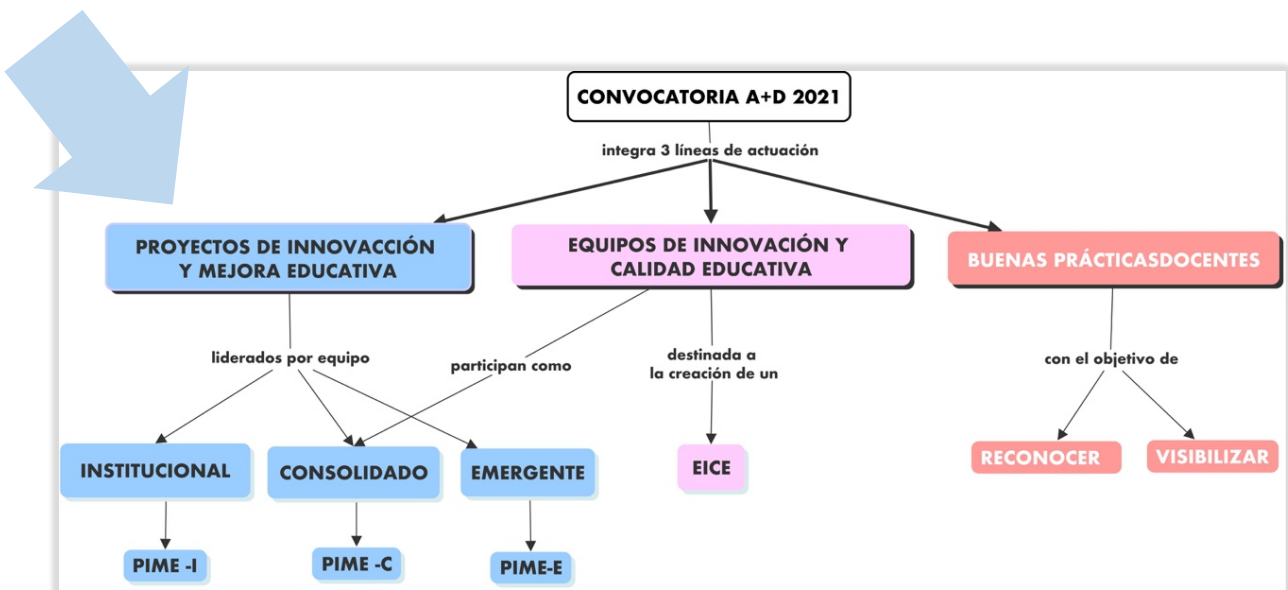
CONVOCATORIA A+D 2021

integra 3 líneas de actuación

PROYECTOS DE INNOVACCIÓN Y MEJORA EDUCATIVA

EQUIPOS DE INNOVACIÓN Y CALIDAD EDUCATIVA

BUENAS PRÁCTICASDOCENTES

liderados por equipo

participan como

destinada a la creación de un

con el objetivo de

INSTITUCIONAL

CONSOLIDADO

EMERGENTE

EICE

RECONOCER

VISIBILIZAR

PIME -I

PIME -C

PIME-E